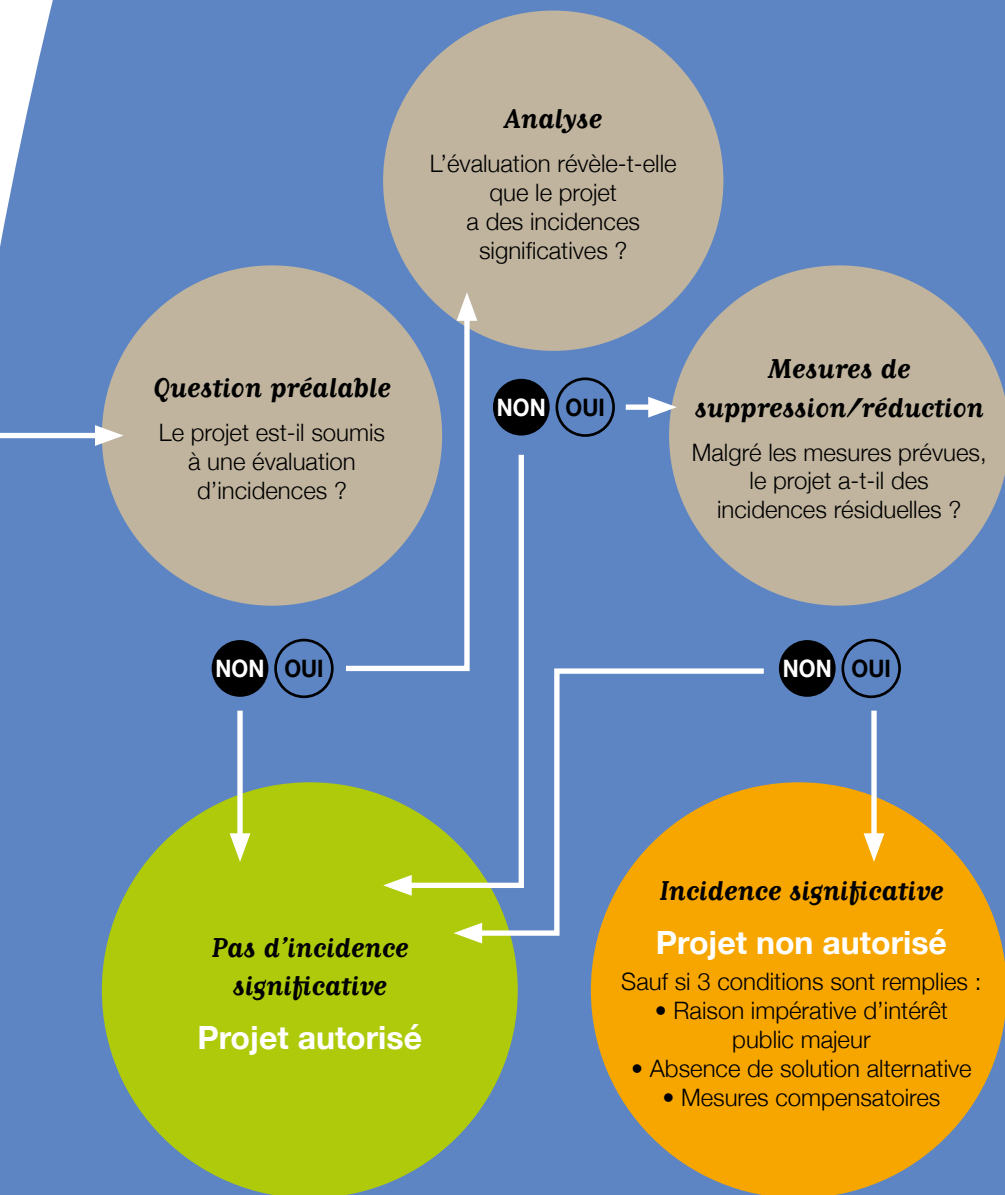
Analyse

L'évaluation révèle-t-elle que le projet a des incidences significatives ?

Question préalable

Le projet est-il soumis à une évaluation d'incidences ?

NON OUI

Mesures de suppression/réduction

Malgré les mesures prévues, le projet a-t-il des incidences résiduelles ?

NON OUI

NON OUI

Pas d'incidence significative

Projet autorisé

Incidence significative

Projet non autorisé

Sauf si 3 conditions sont remplies :
• Raison impérative d'intérêt public majeur
• Absence de solution alternative
• Mesures compensatoires